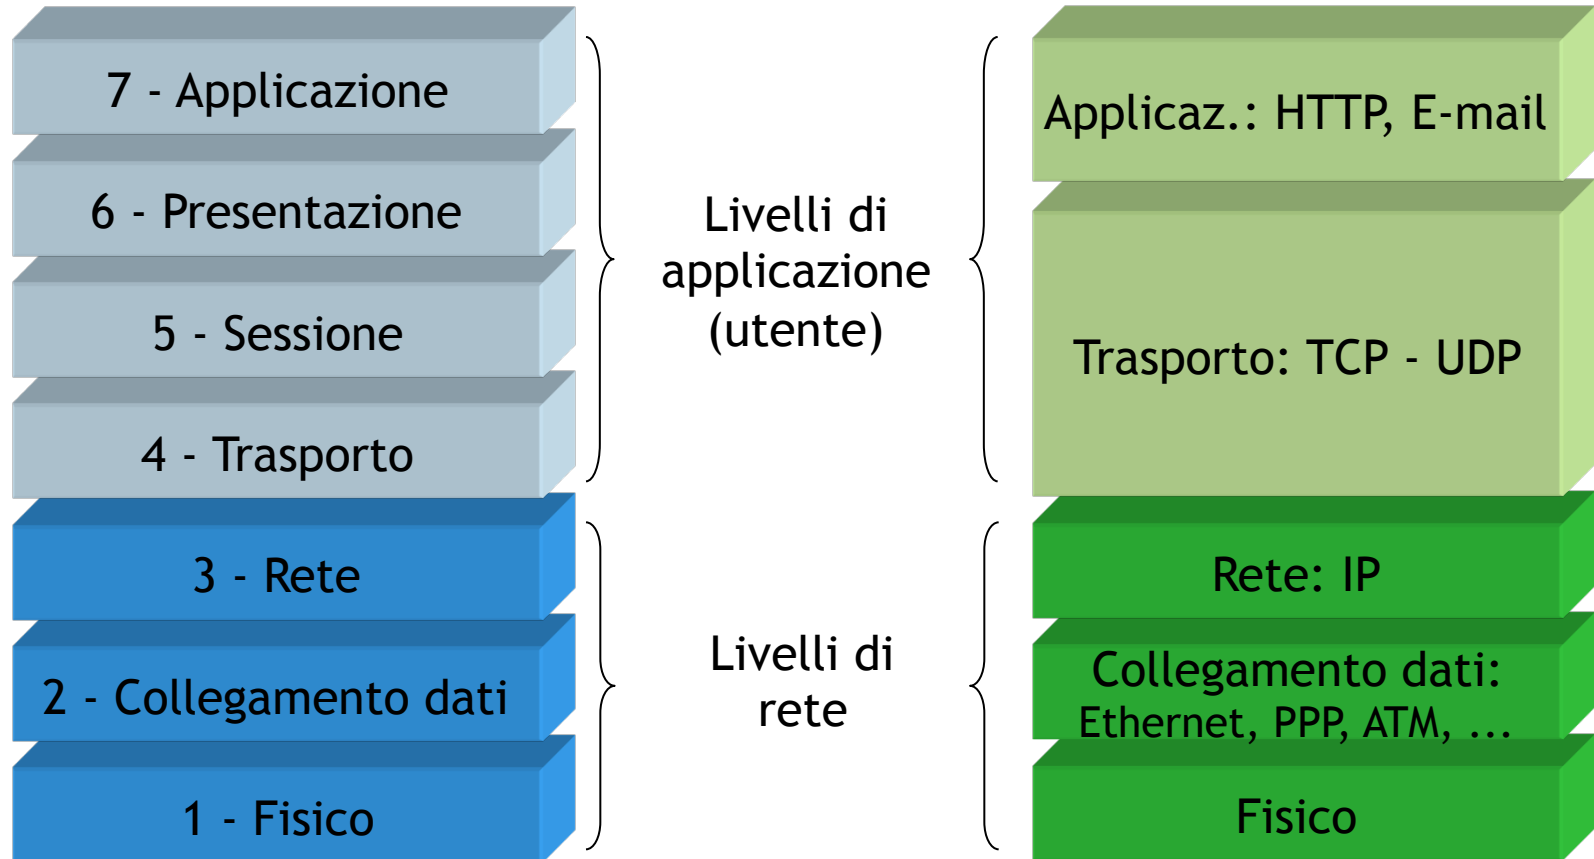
7 - Applicazione

6 - Presentazione

5 - Sessione

4 - Trasporto

3 - Rete

2 - Collegamento dati

1 - Fisico

Livelli di applicazione (utente)

Livelli di rete

Applicaz.: HTTP, E-mail

Trasporto: TCP - UDP

Rete: IP

Collegamento dati: Ethernet, PPP, ATM, ...

Fisico